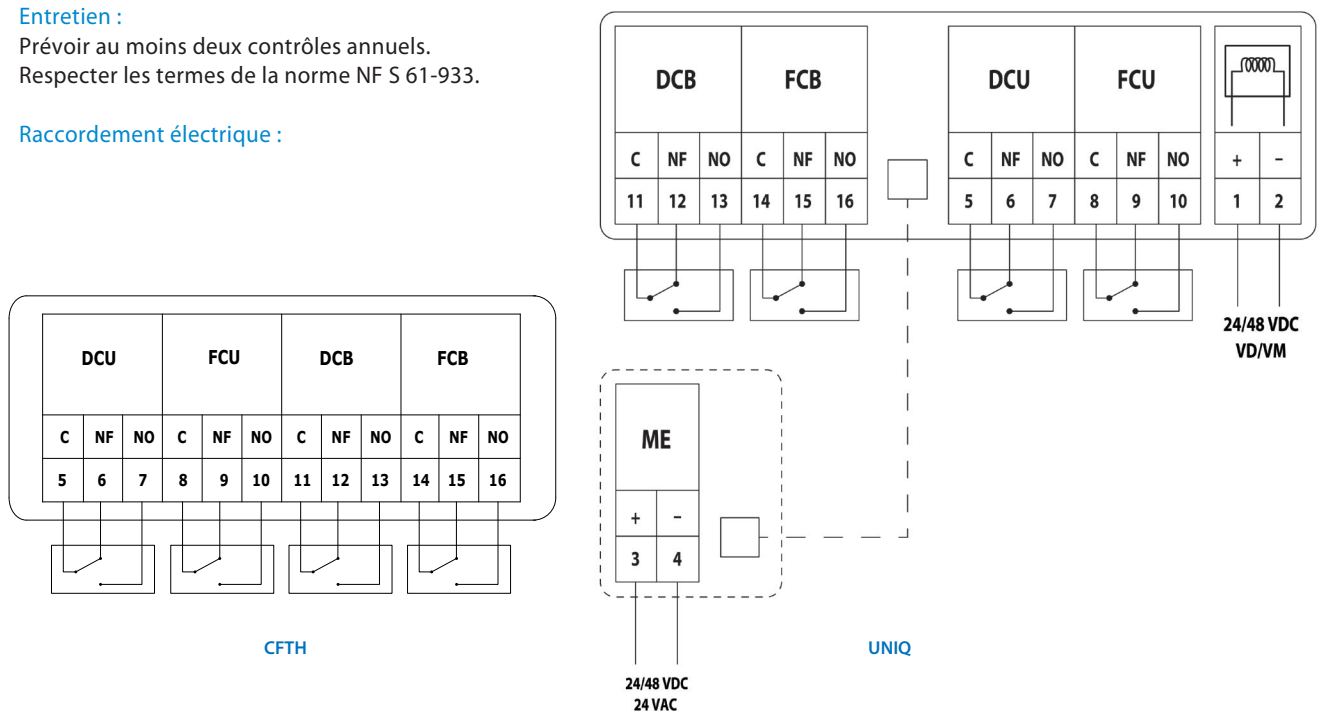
Entretien :
Prévoir au moins deux contrôles annuels.
Respecter les termes de la norme NF S 61-933.

Raccordement électrique :

| DCB | | | FCB | | | DCU | | | FCU | | | | |
|---|---|---|---|---|---|---|---|---|---|---|---|---|---|
| C | NF | NO | C | NF | NO | C | NF | NO | C | NF | NO | + | – |
| 11 | 12 | 13 | 14 | 15 | 16 | 5 | 6 | 7 | 8 | 9 | 10 | 1 | 2 |

24/48 VDC
VD/VM

| DCU | | | FCU | | | DCB | | | FCB | | |
|---|---|---|---|---|---|---|---|---|---|---|---|
| C | NF | NO | C | NF | NO | C | NF | NO | C | NF | NO |
| 5 | 6 | 7 | 8 | 9 | 10 | 11 | 12 | 13 | 14 | 15 | 16 |

| ME | |
|---|---|
| + | – |
| 3 | 4 |

24/48 VDC
24 VAC

CFTH

UNIQ